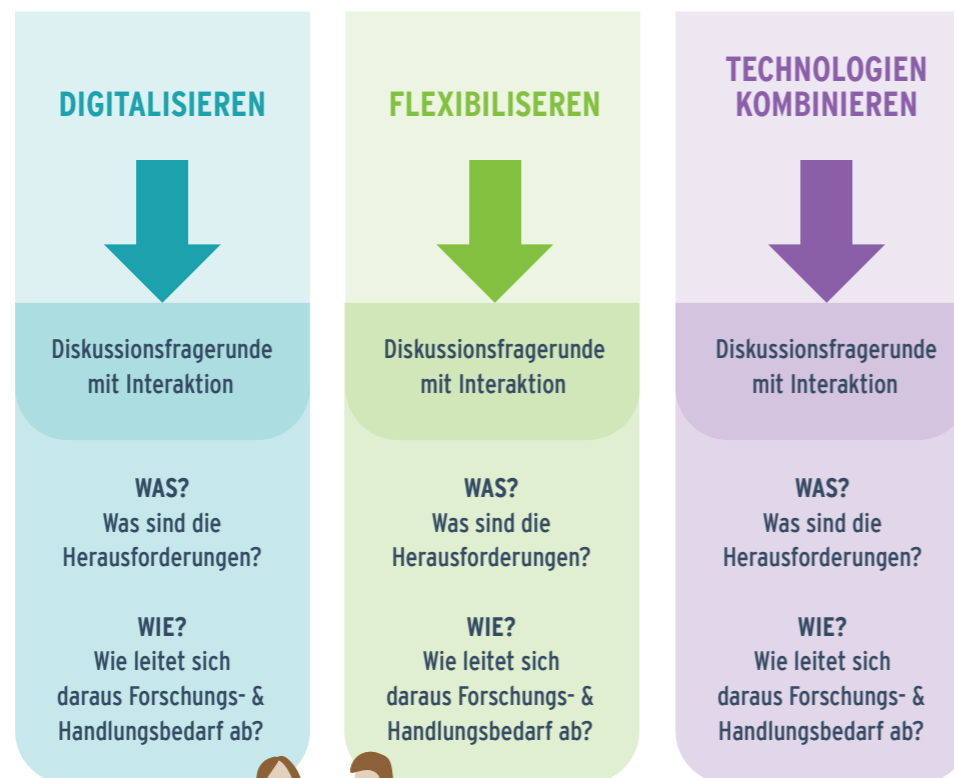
DIGITALISIEREN

Diskussionsfragerunde mit Interaktion

WAS?
Was sind die Herausforderungen?

WIE?
Wie leitet sich daraus Forschungs- & Handlungsbedarf ab?

FLEXIBILISEREN

Diskussionsfragerunde mit Interaktion

WAS?
Was sind die Herausforderungen?

WIE?
Wie leitet sich daraus Forschungs- & Handlungsbedarf ab?

TECHNOLOGIEN KOMBINIEREN

Diskussionsfragerunde mit Interaktion

WAS?
Was sind die Herausforderungen?

WIE?
Wie leitet sich daraus Forschungs- & Handlungsbedarf ab?